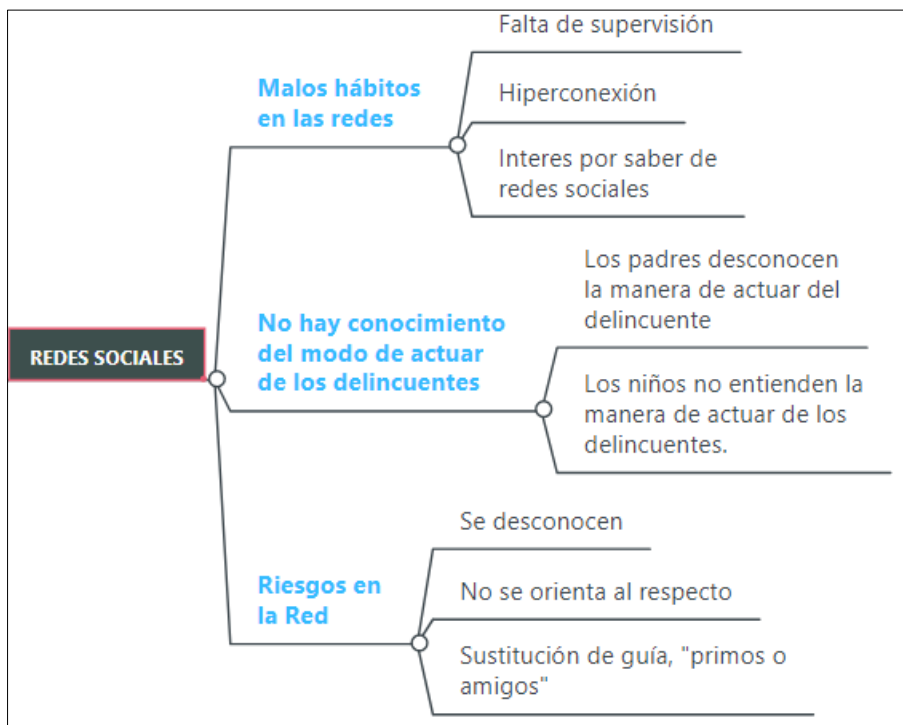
REDES SOCIALES

Malos hábitos en las redes

Falta de supervisión

Hiperconexión

Interes por saber de redes sociales

No hay conocimiento del modo de actuar de los delincuentes

Los padres desconocen la manera de actuar del delincuente

Los niños no entienden la manera de actuar de los delincuentes.

Riesgos en la Red

Se desconocen

No se orienta al respecto

Sustitución de guía, "primos o amigos"